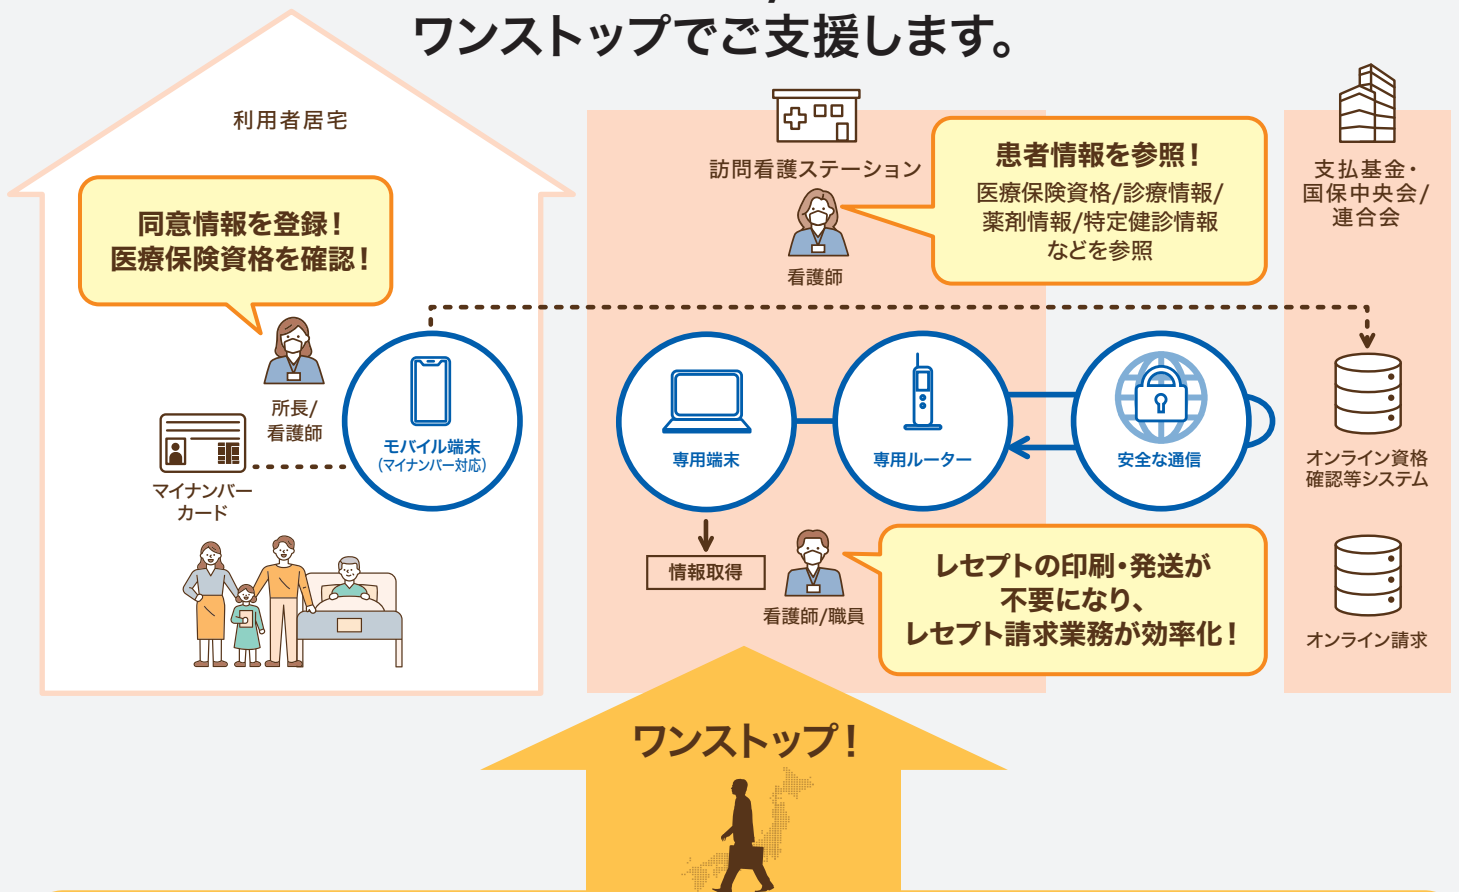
ワンストップでご支援します。

利用者居宅

同意情報を登録！
医療保険資格を確認！

所長/
看護師

マイナンバー
カード

モバイル端末
(マイナンバー対応)

訪問看護ステーション

看護師

患者情報を参照！
医療保険資格/診療情報/
薬剤情報/特定健診情報
などを参照

支払基金・
国保中央会/
連合会

専用端末

専用ルーター

安全な通信

オンライン資格
確認等システム

情報取得

看護師/職員

レセプトの印刷・発送が
不要になり、
レセプト請求業務が効率化！

オンライン請求

ワンストップ！